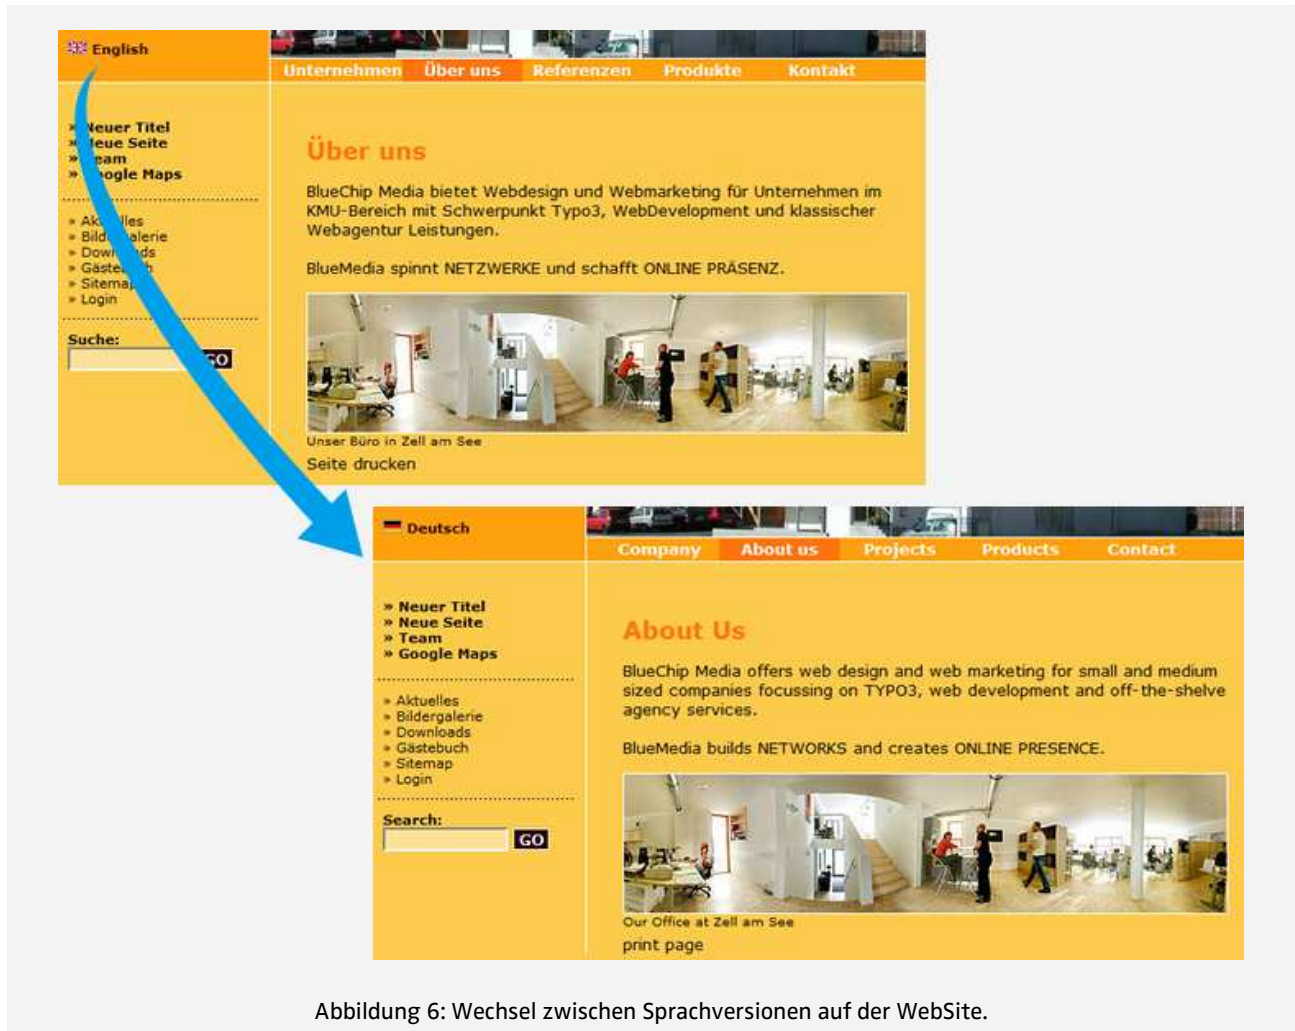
English

Unternehmen Über uns Referenzen Produkte Kontakt

» Neuer Titel
» Neue Seite
» Team
» Google Maps

» Ak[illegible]lles
» Bild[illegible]alerie
» Down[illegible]ds
» Gäste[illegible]h
» Sitema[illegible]
» Login

Suche:

GO

Über uns

BlueChip Media bietet Webdesign und Webmarketing für Unternehmen im KMU-Bereich mit Schwerpunkt Typo3, WebDevelopment und klassischer Webagentur Leistungen.

BlueMedia spinnt NETZWERKE und schafft ONLINE PRÄSENZ.

Unser Büro in Zell am See

Seite drucken

Deutsch

Company About us Projects Products Contact

» Neuer Titel
» Neue Seite
» Team
» Google Maps

» Aktuelles
» Bildergalerie
» Downloads
» Gästebuch
» Sitemap
» Login

Search:

GO

About Us

BlueChip Media offers web design and web marketing for small and medium sized companies focussing on TYPO3, web development and off-the-shelve agency services.

BlueMedia builds NETWORKS and creates ONLINE PRESENCE.

Our Office at Zell am See

print page

Abbildung 6: Wechsel zwischen Sprachversionen auf der WebSite.